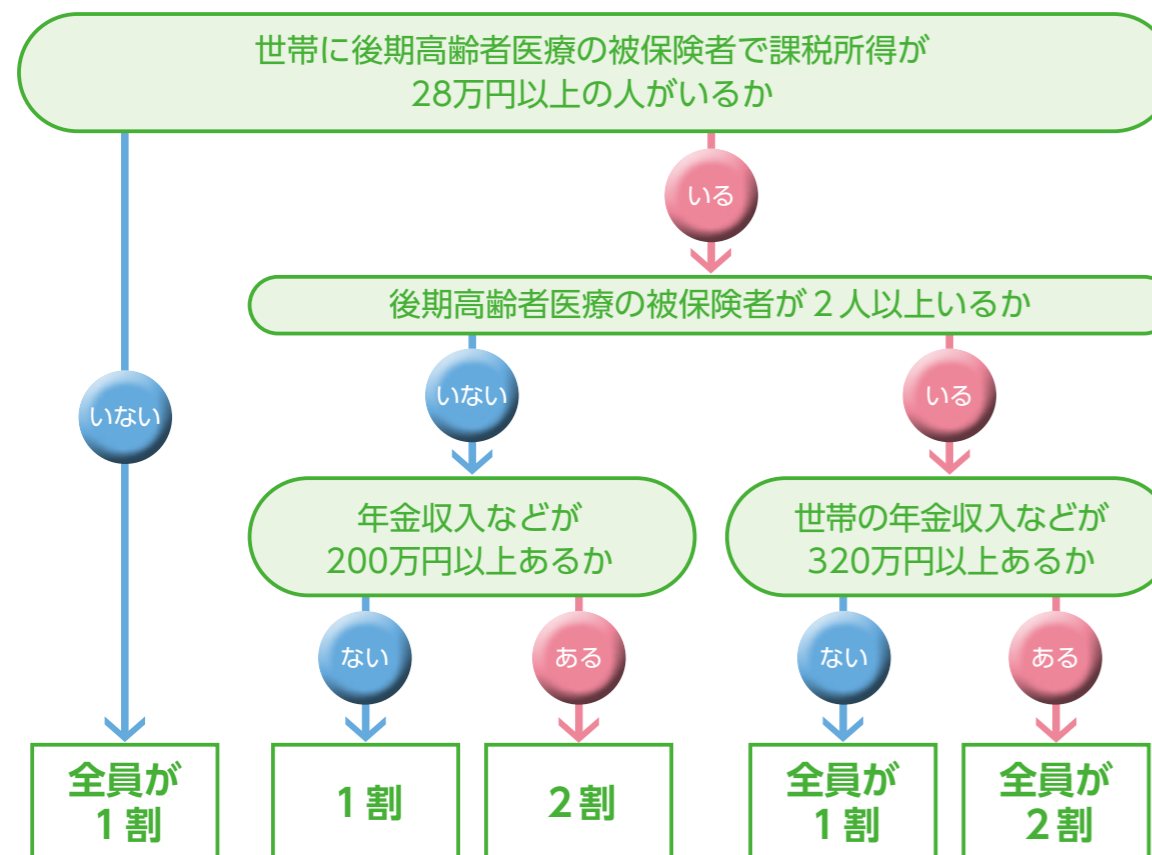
世帯に後期高齢者医療の被保険者で課税所得が28万円以上の人がいるか

いる

いない

後期高齢者医療の被保険者が２人以上いるか

いない

いる

年金収入などが200万円以上あるか

世帯の年金収入などが320万円以上あるか

ない

ある

ない

ある

全員が１割

１割

２割

全員が１割

全員が２割